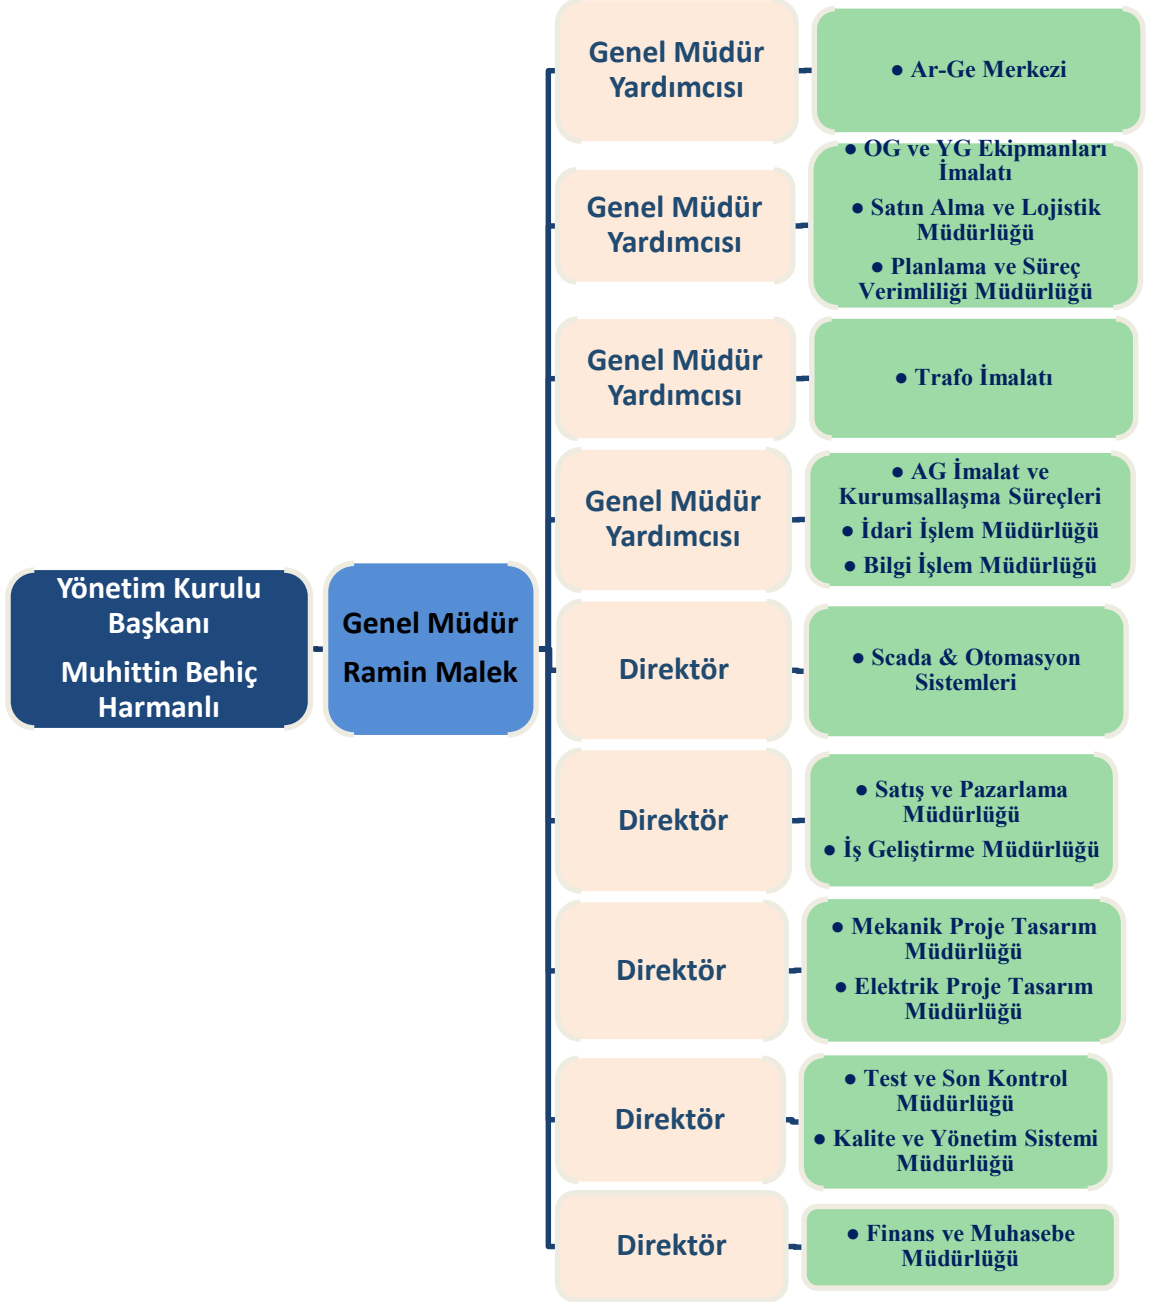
Yönetim Kurulu Başkanı
Muhittin Behiç Harmanlı

Genel Müdür
Ramin Malek

Genel Müdür Yardımcısı

• Ar-Ge Merkezi

Genel Müdür Yardımcısı

• OG ve YG Ekipmanları İmalatı
• Satın Alma ve Lojistik Müdürlüğü
• Planlama ve Süreç Verimliliği Müdürlüğü

Genel Müdür Yardımcısı

• Trafo İmalatı

Genel Müdür Yardımcısı

• AG İmalat ve Kurumsallaşma Süreçleri
• İdari İşlem Müdürlüğü
• Bilgi İşlem Müdürlüğü

Direktör

• Scada & Otomasyon Sistemleri

Direktör

• Satış ve Pazarlama Müdürlüğü
• İş Geliştirme Müdürlüğü

Direktör

• Mekanik Proje Tasarım Müdürlüğü
• Elektrik Proje Tasarım Müdürlüğü

Direktör

• Test ve Son Kontrol Müdürlüğü
• Kalite ve Yönetim Sistemi Müdürlüğü

Direktör

• Finans ve Muhasebe Müdürlüğü